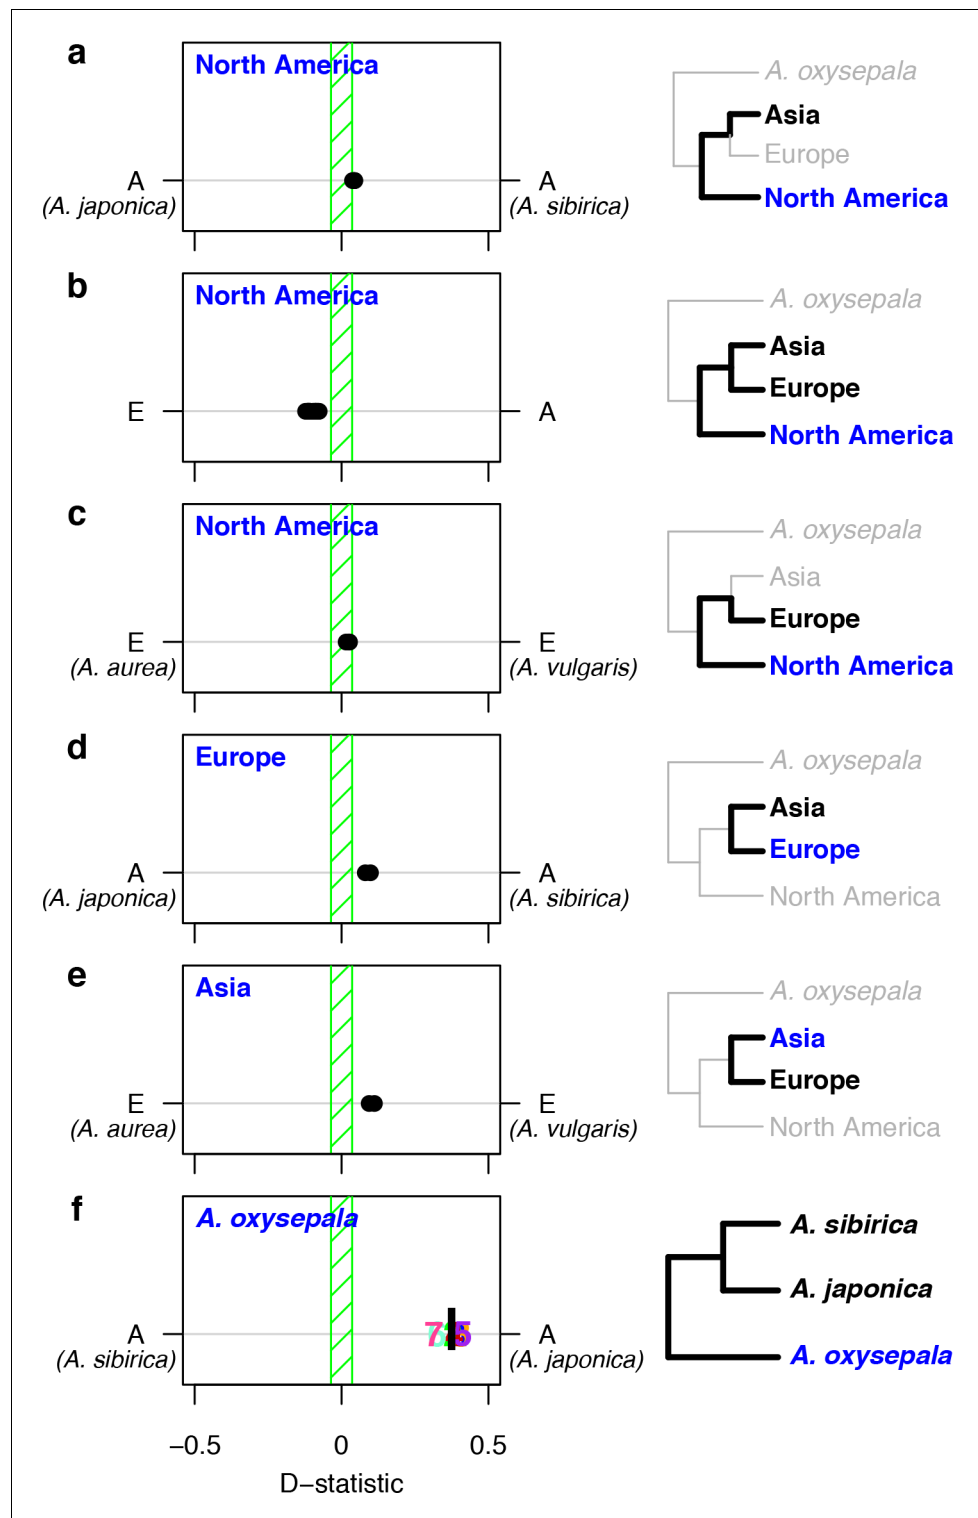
a

North America

A
(A. japonica)

A
(A. sibirica)

A. oxysepala
Asia
Europe
North America

b

North America

E

A

A. oxysepala
Asia
Europe
North America

c

North America

E
(A. aurea)

E
(A. vulgaris)

A. oxysepala
Asia
Europe
North America

d

Europe

A
(A. japonica)

A
(A. sibirica)

A. oxysepala
Asia
Europe
North America

e

Asia

E
(A. aurea)

E
(A. vulgaris)

A. oxysepala
Asia
Europe
North America

f

A. oxysepala

A
(A. sibirica)

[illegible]

A
(A. japonica)

A. sibirica
A. japonica
A. oxysepala

–0.5    0    0.5
D–statistic